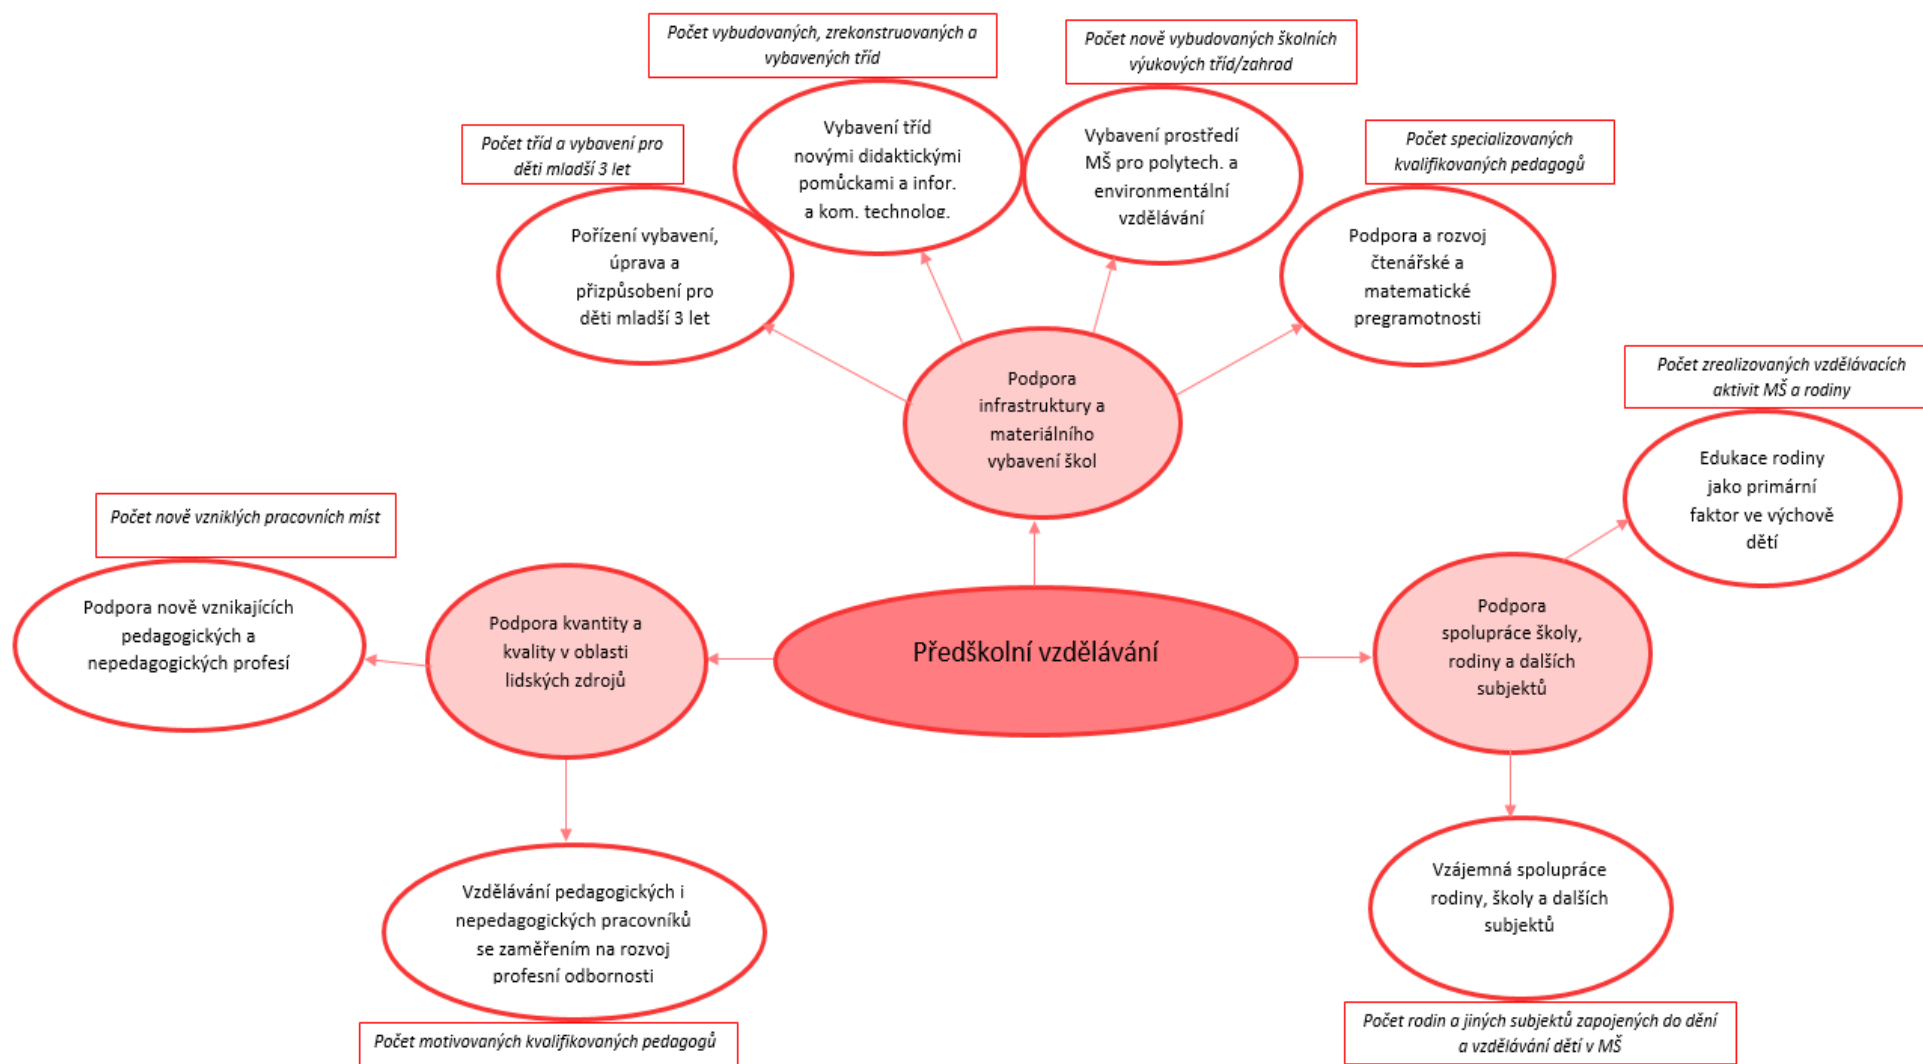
Počet vybudovaných, zrekonstruovaných a vybavených tříd

Počet nově vybudovaných školních výukových tříd/zahrad

Počet tříd a vybavení pro děti mladší 3 let

Vybavení tříd novými didaktickými pomůckami a infor. a kom. technolog.

Vybavení prostředí MŠ pro polytech. a environmentální vzdělávání

Počet specializovaných kvalifikovaných pedagogů

Pořízení vybavení, úprava a přizpůsobení pro děti mladší 3 let

Podpora a rozvoj čtenářské a matematické pregramotnosti

Podpora infrastruktury a materiálního vybavení škol

Počet zrealizovaných vzdělávacích aktivit MŠ a rodiny

Edukace rodiny jako primární faktor ve výchově dětí

Počet nově vzniklých pracovních míst

Podpora nově vznikajících pedagogických a nepedagogických profesí

Podpora kvantity a kvality v oblasti lidských zdrojů

Předškolní vzdělávání

Podpora spolupráce školy, rodiny a dalších subjektů

Vzdělávání pedagogických i nepedagogických pracovníků se zaměřením na rozvoj profesní odbornosti

Vzájemná spolupráce rodiny, školy a dalších subjektů

Počet motivovaných kvalifikovaných pedagogů

Počet rodin a jiných subjektů zapojených do dění a vzdělávání dětí v MŠ